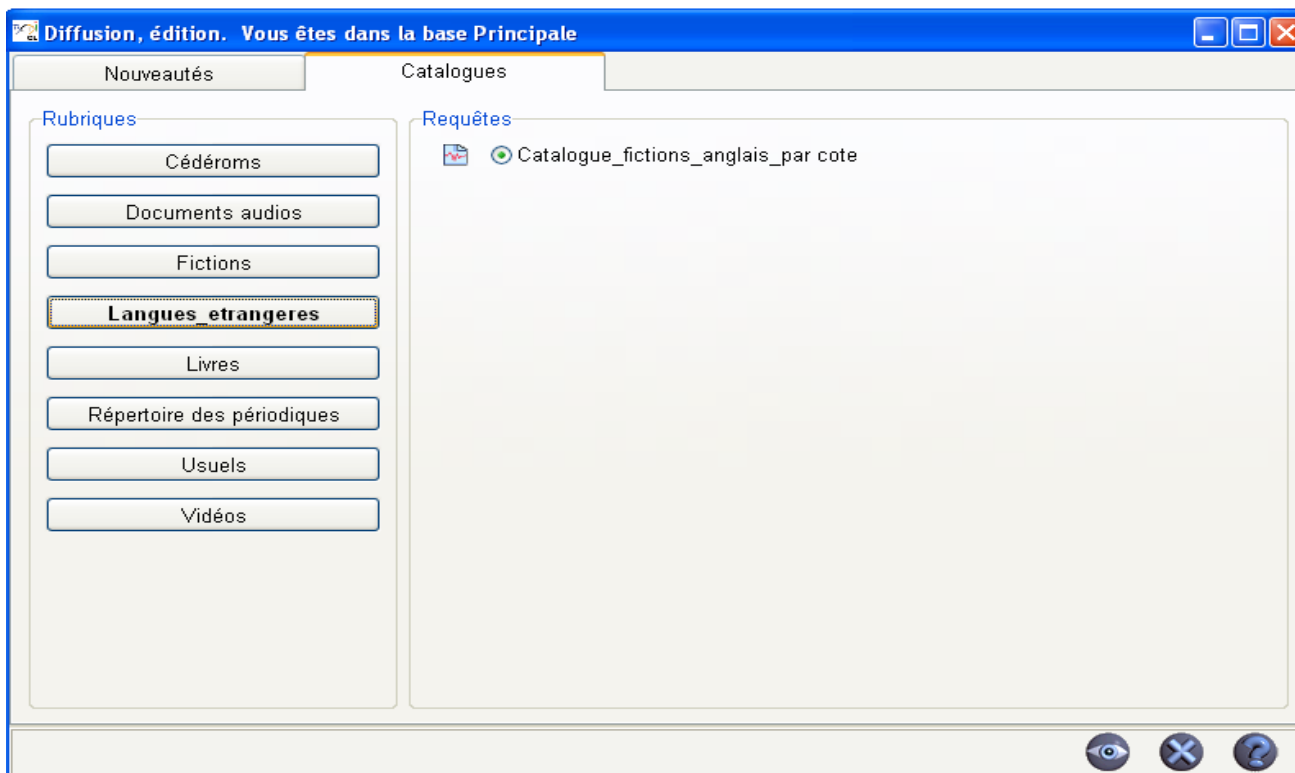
Diffusion, édition. Vous êtes dans la base Principale

Nouveautés

Catalogues

Rubriques

Cédéroms

Documents audios

Fictions

Langues_etrangeres

Livres

Répertoire des périodiques

Usuels

Vidéos

Requêtes

Catalogue_fictions_anglais_par cote